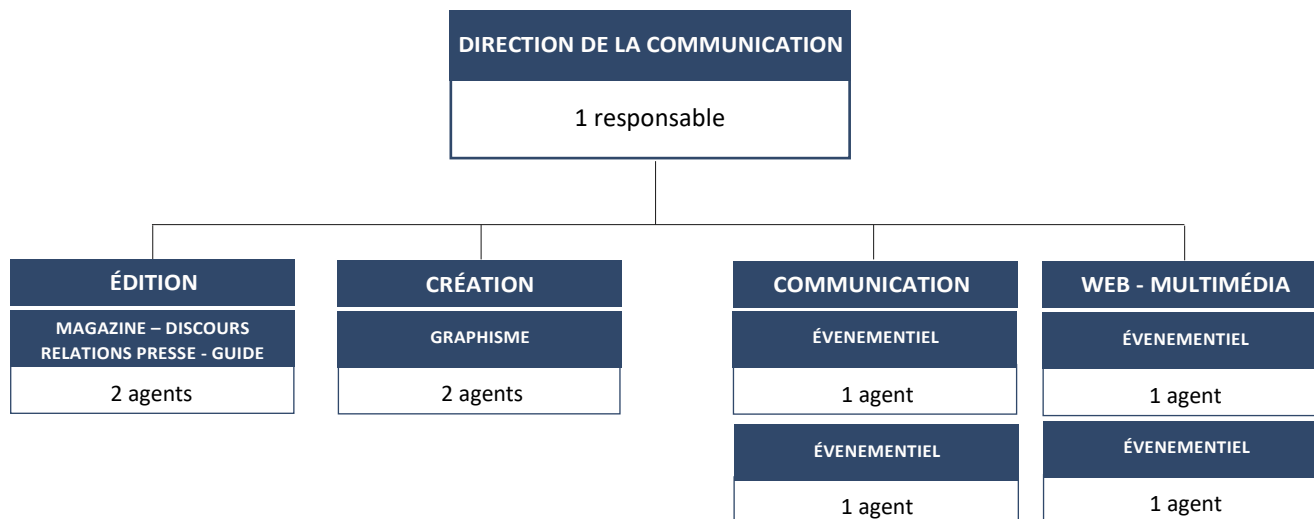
DIRECTION DE LA COMMUNICATION

1 responsable

ÉDITION

MAGAZINE – DISCOURS RELATIONS PRESSE - GUIDE

2 agents

CRÉATION

GRAPHISME

2 agents

COMMUNICATION

ÉVENEMENTIEL

1 agent

ÉVENEMENTIEL

1 agent

WEB - MULTIMÉDIA

ÉVENEMENTIEL

1 agent

ÉVENEMENTIEL

1 agent